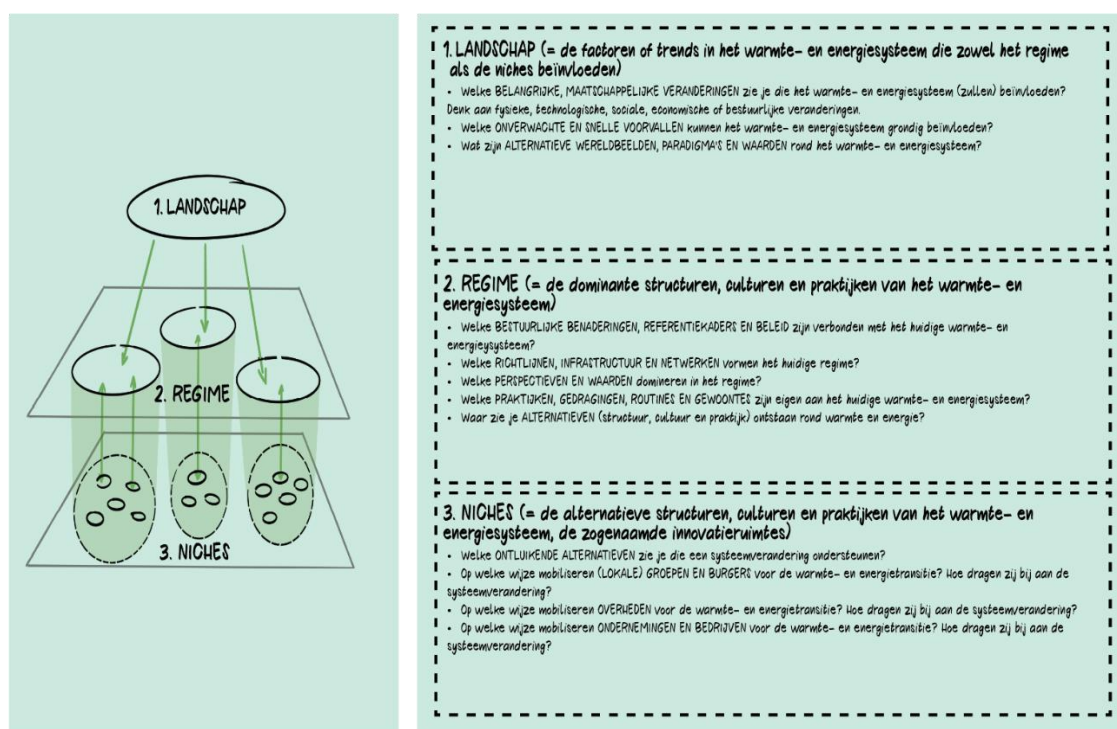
1. LANDSCHAP

2. REGIME

3. NICHES

1. LANDSCHAP (= de factoren of trends in het warmte- en energiesysteem die zowel het regime als de niches beïnvloeden)

• Welke BELANGRIJKE, MAATSCHAPPELIJKE VERANDERINGEN zie je die het warmte- en energiesysteem (zullen) beïnvloeden? Denk aan fysieke, technologische, sociale, economische of bestuurlijke veranderingen.
• Welke ONVERWACHTE EN SNELLE VOORVALLEN kunnen het warmte- en energiesysteem grondig beïnvloeden?
• Wat zijn ALTERNATIEVE WERELDBEELDEN, PARADIGMA'S EN WAARDEN rond het warmte- en energiesysteem?

2. REGIME (= de dominante structuren, culturen en praktijken van het warmte- en energiesysteem)

• Welke BESTUURLIJKE BENADERINGEN, REFERENTIEKADERS EN BELEID zijn verbonden met het huidige warmte- en energiesysteem?
• Welke RICHTLIJNEN, INFRASTRUCTUUR EN NETWERKEN vormen het huidige regime?
• Welke PERSPECTIEVEN EN WAARDEN domineren in het regime?
• Welke PRAKTIJKEN, GEDRAGINGEN, ROUTINES EN GEWOONTES zijn eigen aan het huidige warmte- en energiesysteem?
• Waar zie je ALTERNATIEVEN (structuur, cultuur en praktijk) ontstaan rond warmte en energie?

3. NICHES (= de alternatieve structuren, culturen en praktijken van het warmte- en energiesysteem, de zogenaamde innovatieruimtes)

• Welke ONTLUIKENDE ALTERNATIEVEN zie je die een systeemverandering ondersteunen?
• Op welke wijze mobiliseren (LOKALE) GROEPEN EN BURGERS voor de warmte- en energietransitie? Hoe dragen zij bij aan de systeemverandering?
• Op welke wijze mobiliseren OVERHEDEN voor de warmte- en energietransitie? Hoe dragen zij bij aan de systeemverandering?
• Op welke wijze mobiliseren ONDERNEMINGEN EN BEDRIJVEN voor de warmte- en energietransitie? Hoe dragen zij bij aan de systeemverandering?